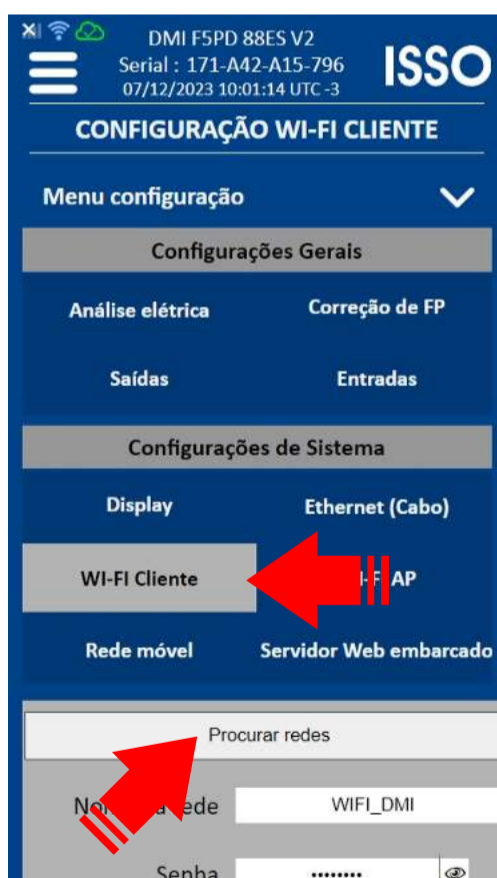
DMI F5PD 88ES V2
Serial : 171-A42-A15-796
07/12/2023 10:01:14 UTC -3

ISSO

CONFIGURAÇÃO WI-FI CLIENTE

Menu configuração

Configurações Gerais

Análise elétrica

Correção de FP

Saídas

Entradas

Configurações de Sistema

Display

Ethernet (Cabo)

WI-FI Cliente

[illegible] AP

Rede móvel

Servidor Web embarcado

Procurar redes

No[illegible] rede

WIFI_DMI

Senha

••••••••